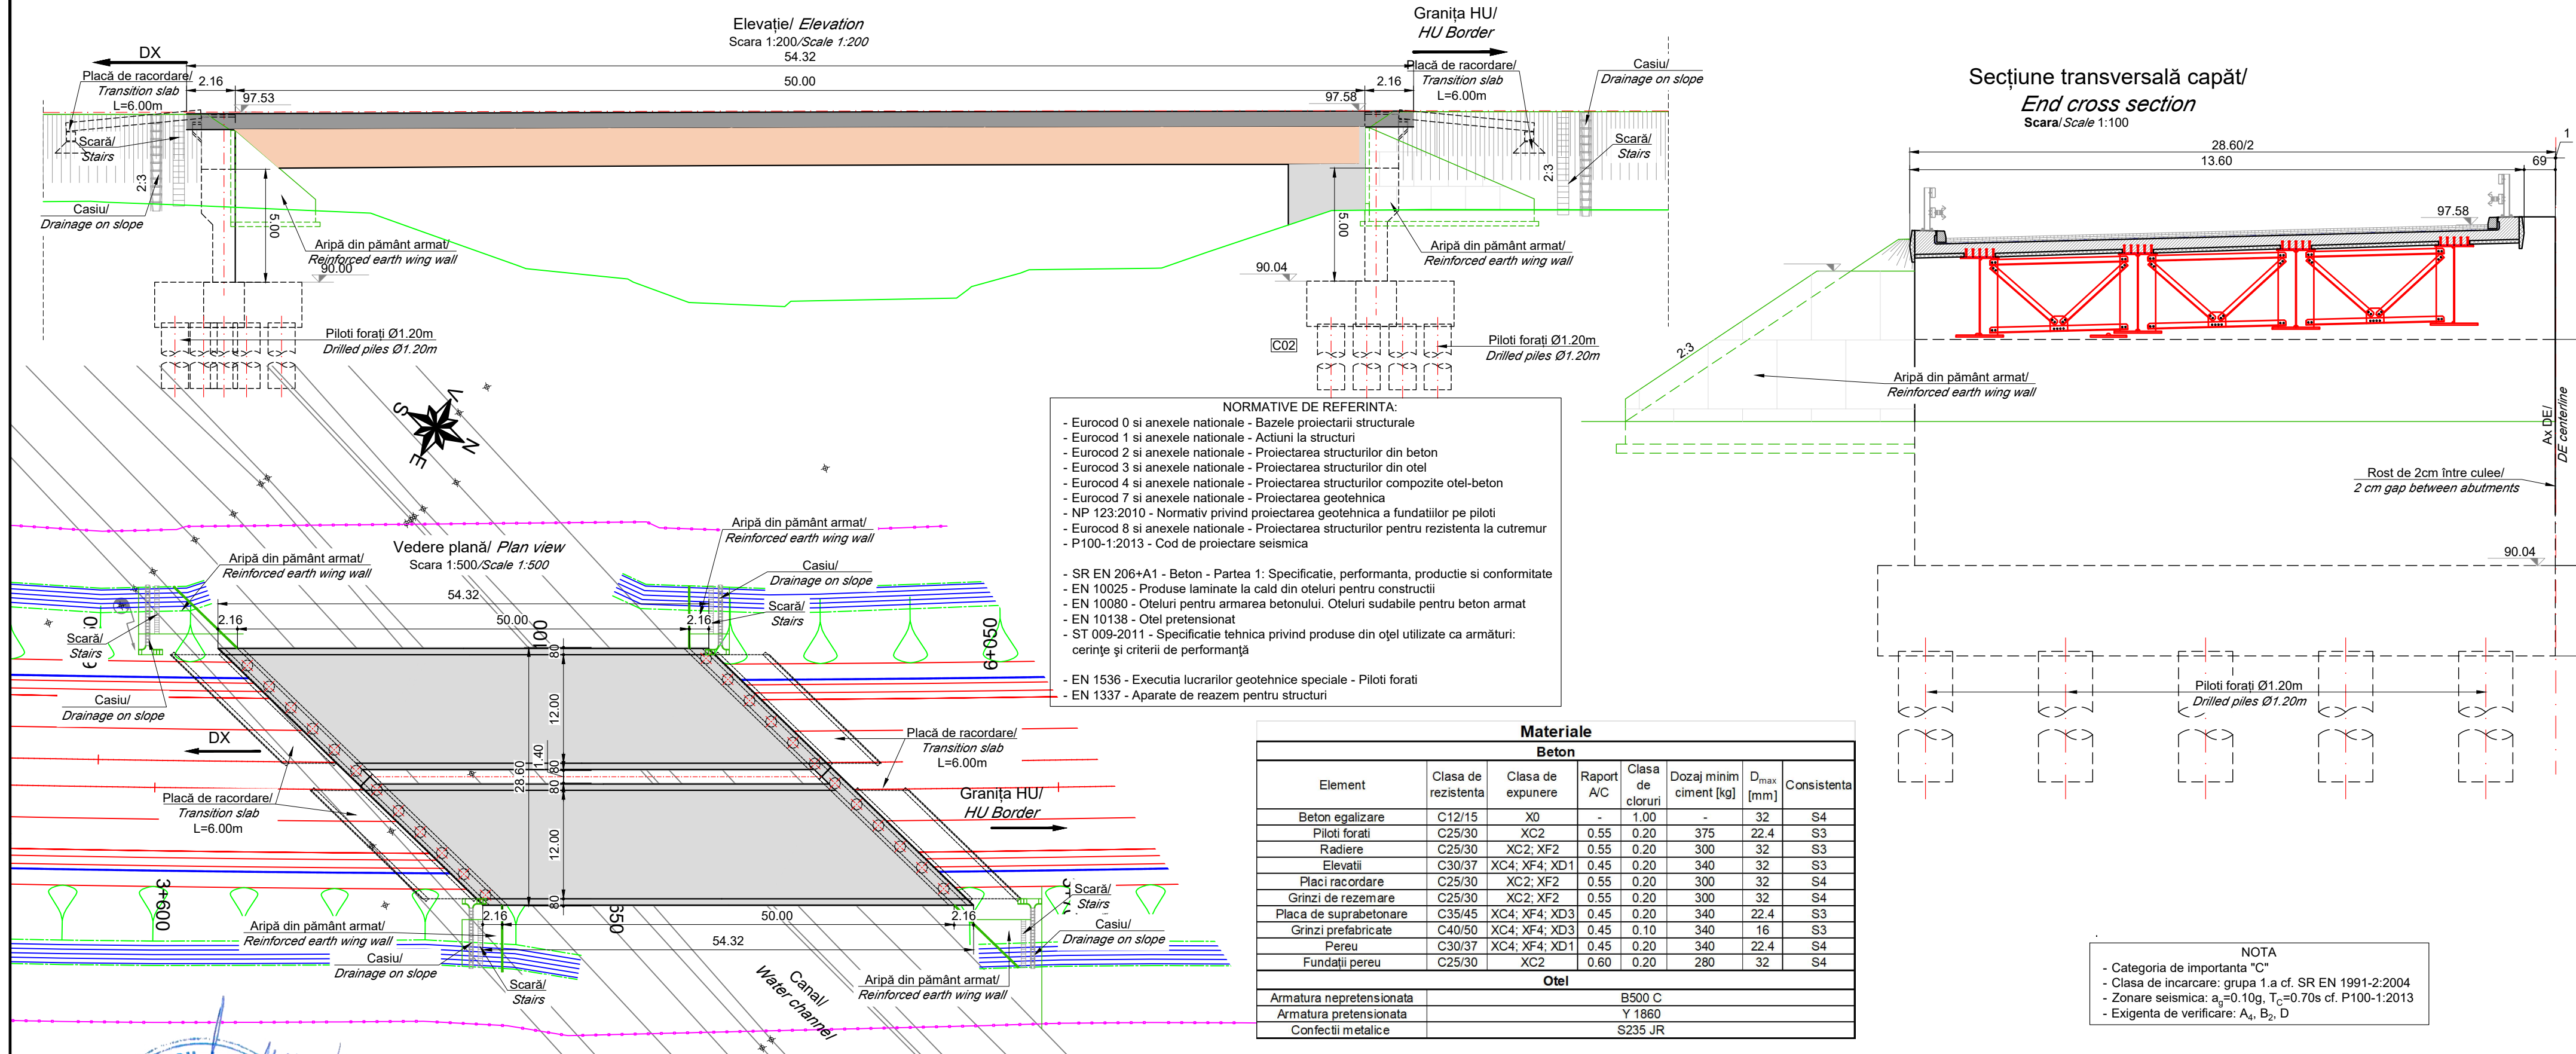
Elevație/ Elevation
Scara 1:200/Scale 1:200

Granița HU/
HU Border

DX

54.32
Placă de racordare/
Transition slab
L=6.00m
2.16
50.00
2.16
97.53
97.58
Placă de racordare/
Transition slab
L=6.00m
Casiu/
Drainage on slope
Scară/
Stairs
2:3
Casiu/
Drainage on slope
5.00
Aripă din pământ armat/
Reinforced earth wing wall
90.00
Scară/
Stairs
2:3
5.00
Aripă din pământ armat/
Reinforced earth wing wall
90.04
Piloti forați Ø1.20m
Drilled piles Ø1.20m
C02
Piloti forați Ø1.20m
Drilled piles Ø1.20m

S
V
N
E

NORMATIVE DE REFERINTA:
- Eurocod 0 si anexele nationale - Bazele proiectarii structurale
- Eurocod 1 si anexele nationale - Actiuni la structuri
- Eurocod 2 si anexele nationale - Proiectarea structurilor din beton
- Eurocod 3 si anexele nationale - Proiectarea structurilor din otel
- Eurocod 4 si anexele nationale - Proiectarea structurilor compozite otel-beton
- Eurocod 7 si anexele nationale - Proiectarea geotehnica
- NP 123:2010 - Normativ privind proiectarea geotehnica a fundatiilor pe piloti
- Eurocod 8 si anexele nationale - Proiectarea structurilor pentru rezistenta la cutremur
- P100-1:2013 - Cod de proiectare seismica

- SR EN 206+A1 - Beton - Partea 1: Specificatie, performanta, productie si conformitate
- EN 10025 - Produse laminate la cald din oteluri pentru constructii
- EN 10080 - Oteluri pentru armarea betonului. Oteluri sudabile pentru beton armat
- EN 10138 - Otel pretensionat
- ST 009-2011 - Specificatie tehnica privind produse din oțel utilizate ca armături: cerințe și criterii de performanță

- EN 1536 - Executia lucrarilor geotehnice speciale - Piloti forati
- EN 1337 - Aparate de reazem pentru structuri

Vedere plană/ Plan view
Scara 1:500/Scale 1:500

Aripă din pământ armat/
Reinforced earth wing wall
Aripă din pământ armat/
Reinforced earth wing wall
Casiu/
Drainage on slope
Scară/
Stairs
54.32
2.16
50.00
2.16
100
Scară/
Stairs
Casiu/
Drainage on slope
6+050
80
12.00
1.40
28.60
80
80
12.00
80
DX
Placă de racordare/
Transition slab
L=6.00m
Placă de racordare/
Transition slab
L=6.00m
Granița HU/
HU Border
3+600
Aripă din pământ armat/
Reinforced earth wing wall
Casiu/
Drainage on slope
2.16
050
50.00
2.16
54.32
Scară/
Stairs
Canal/
Water channel
Aripă din pământ armat/
Reinforced earth wing wall
Scară/
Stairs
Casiu/
Drainage on slope

Secțiune transversală capăt/
End cross section
Scara/ Scale 1:100
28.60/2
13.60
69
1
97.58
2:3
Aripă din pământ armat/
Reinforced earth wing wall
Ax DE/
DE centerline
Rost de 2cm între culee/
2 cm gap between abutments
90.04
Piloti forați Ø1.20m
Drilled piles Ø1.20m

Materiale

| Beton | | | | | | | |
|---|---|---|---|---|---|---|---|
| Element | Clasa de rezistenta | Clasa de expunere | Raport A/C | Clasa de cloruri | Dozaj minim ciment [kg] | $D_{max}$ [mm] | Consistenta |
| Beton egalizare | C12/15 | X0 | - | 1.00 | - | 32 | S4 |
| Piloti forati | C25/30 | XC2 | 0.55 | 0.20 | 375 | 22.4 | S3 |
| Radiere | C25/30 | XC2; XF2 | 0.55 | 0.20 | 300 | 32 | S3 |
| Elevatii | C30/37 | XC4; XF4; XD1 | 0.45 | 0.20 | 340 | 32 | S3 |
| Placi racordare | C25/30 | XC2; XF2 | 0.55 | 0.20 | 300 | 32 | S4 |
| Grinzi de rezemare | C25/30 | XC2; XF2 | 0.55 | 0.20 | 300 | 32 | S4 |
| Placa de suprabetonare | C35/45 | XC4; XF4; XD3 | 0.45 | 0.20 | 340 | 22.4 | S3 |
| Grinzi prefabricate | C40/50 | XC4; XF4; XD3 | 0.45 | 0.10 | 340 | 16 | S3 |
| Pereu | C30/37 | XC4; XF4; XD1 | 0.45 | 0.20 | 340 | 22.4 | S4 |
| Fundații pereu | C25/30 | XC2 | 0.60 | 0.20 | 280 | 32 | S4 |
| Otel | | | | | | | |
| Armatura nepretensionata | B500 C | | | | | | |
| Armatura pretensionata | Y 1860 | | | | | | |
| Confectii metalice | S235 JR | | | | | | |

NOTA
- Categoria de importanta "C"
- Clasa de incarcare: grupa 1.a cf. SR EN 1991-2:2004
- Zonare seismica: $a_g$=0.10g, $T_C$=0.70s cf. P100-1:2013
- Exigenta de verificare: $A_4$, $B_2$, D